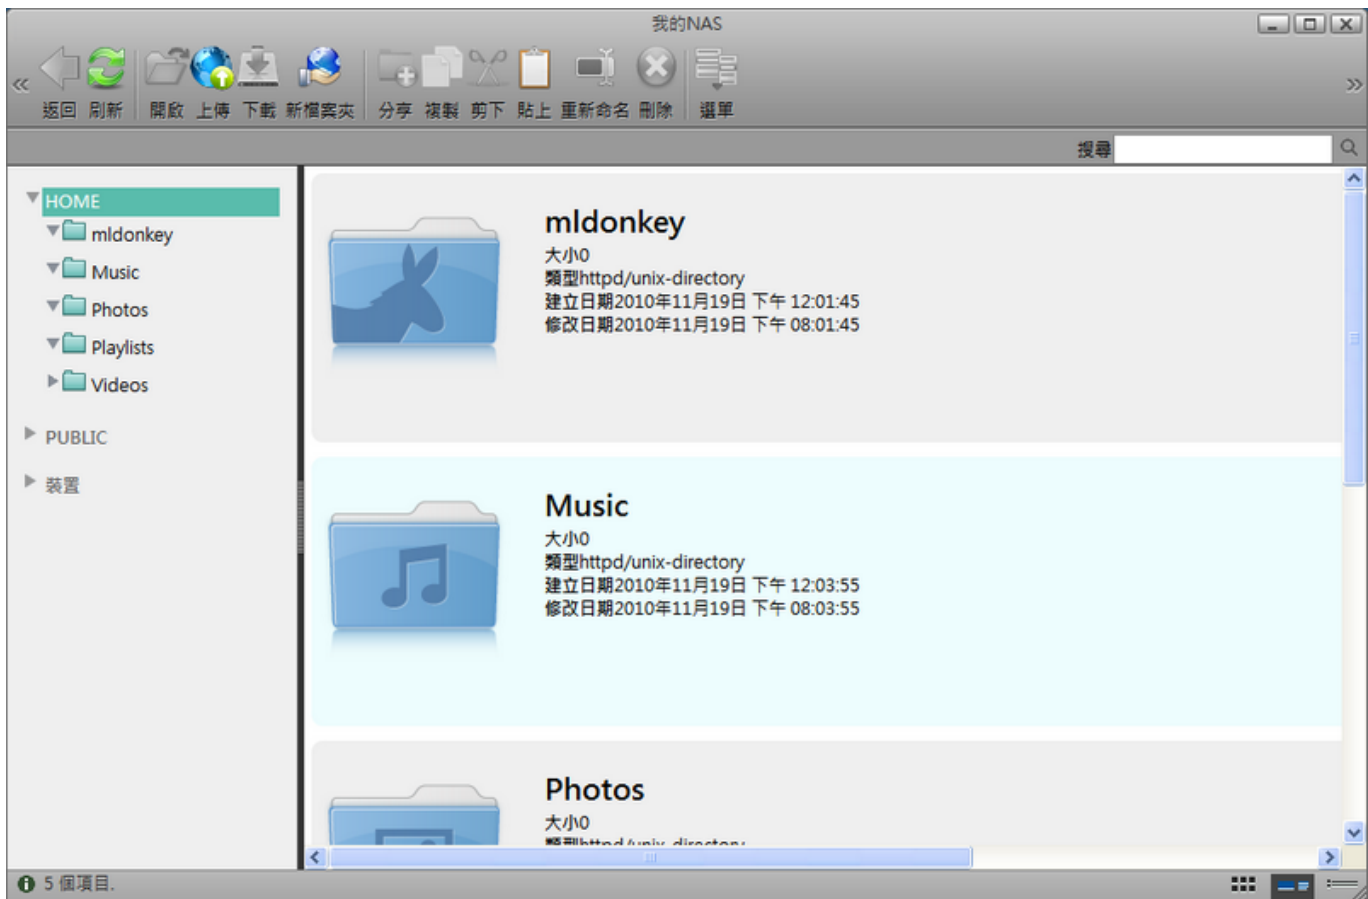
我的NAS

返回 刷新 開啟 上傳 下載 新檔案夾 分享 複製 剪下 貼上 重新命名 刪除 選單

搜尋

HOME
mldonkey
Music
Photos
Playlists
Videos
PUBLIC
裝置

mldonkey
大小0
類型httpd/unix-directory
建立日期2010年11月19日 下午 12:01:45
修改日期2010年11月19日 下午 08:01:45

Music
大小0
類型httpd/unix-directory
建立日期2010年11月19日 下午 12:03:55
修改日期2010年11月19日 下午 08:03:55

Photos
大小0
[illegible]

5 個項目.